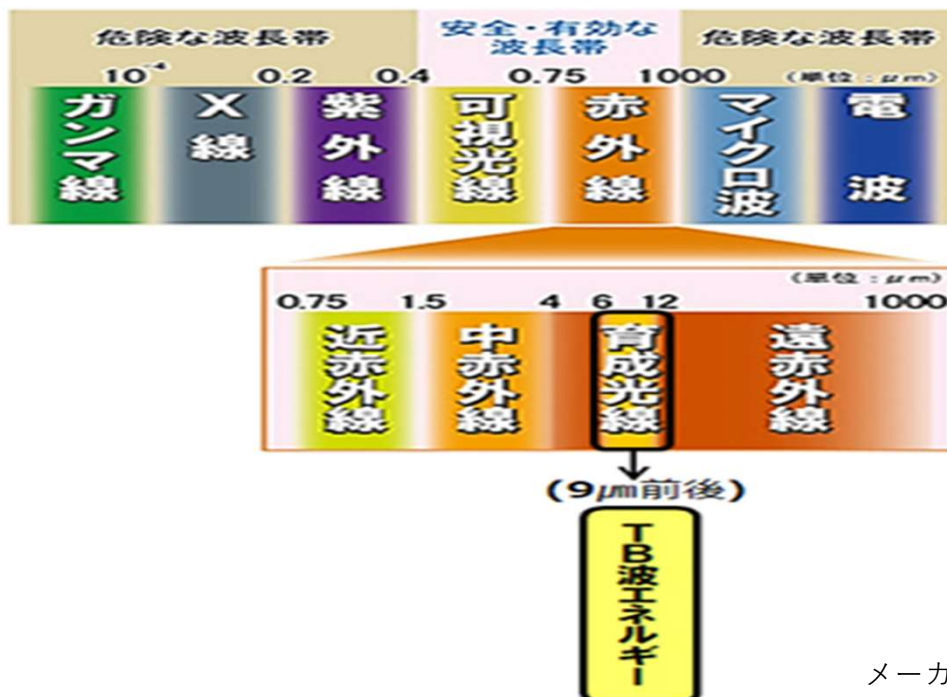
危険な波長帯

安全・有効な波長帯

危険な波長帯

$10^{-4}$ 0.2 0.4 0.75 1000 (単位：$\mu m$)

ガンマ線

X線

紫外線

可視光線

赤外線

マイクロ波

電波

(単位：$\mu m$)

0.75 1.5 4 6 12 1000

近赤外線

中赤外線

育成光線

遠赤外線

(9$\mu m$前後)

TB波エネルギー

メーカ